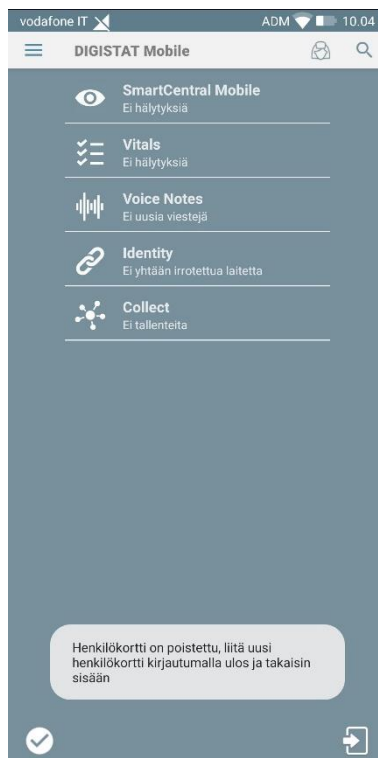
vodafone IT
ADM 10.04

DIGISTAT Mobile

SmartCentral Mobile
Ei hälytyksiä

Vitals
Ei hälytyksiä

Voice Notes
Ei uusia viestejä

Identity
Ei yhtään irrotettua laitetta

Collect
Ei tallenteita

Henkilökortti on poistettu, liitä uusi henkilökortti kirjautumalla ulos ja takaisin sisään